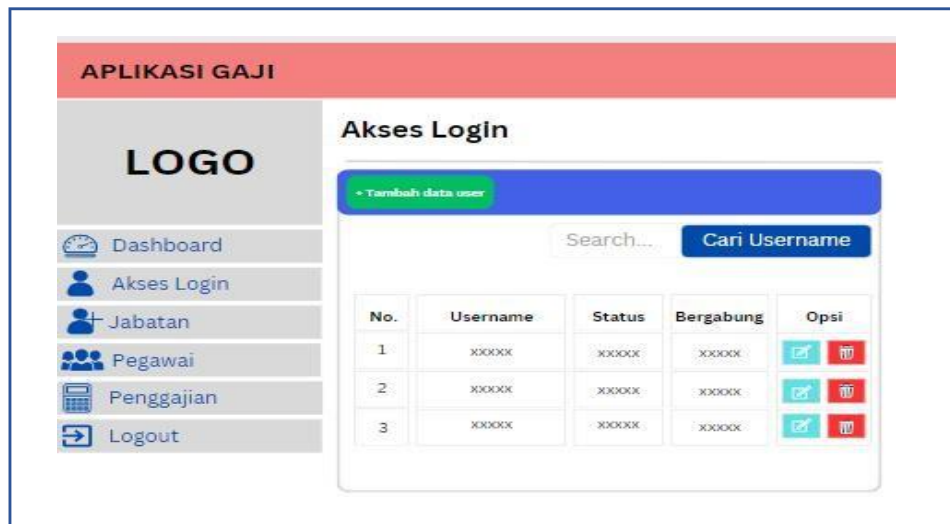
APLIKASI GAJI

LOGO

Dashboard
Akses Login
Jabatan
Pegawai
Penggajian
Logout

Akses Login

+ Tambah data user

Search...
Cari Username

| No. | Username | Status | Bergabung | Opsi |
|---|---|---|---|---|
| 1 | xxxxx | xxxxx | xxxxx | |
| 2 | xxxxx | xxxxx | xxxxx | |
| 3 | xxxxx | xxxxx | xxxxx | |